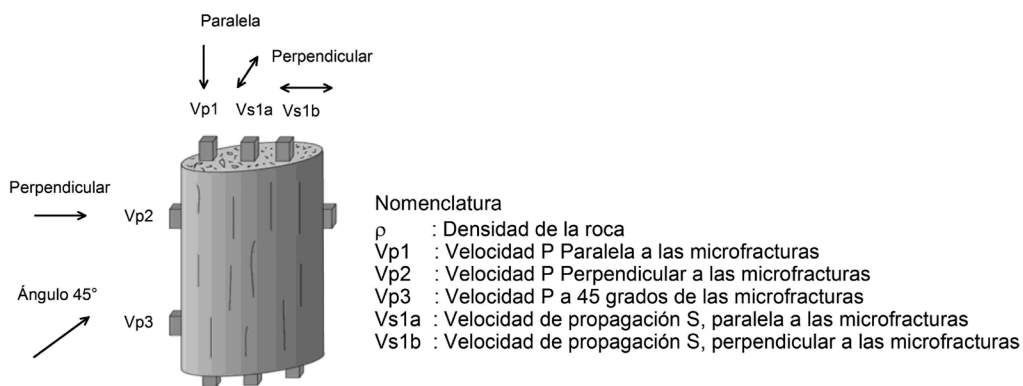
Paralela

Perpendicular

Vp1 Vs1a Vs1b

Perpendicular

Vp2

Ángulo 45°

Vp3

Nomenclatura
$\rho$ : Densidad de la roca
Vp1 : Velocidad P Paralela a las microfracturas
Vp2 : Velocidad P Perpendicular a las microfracturas
Vp3 : Velocidad P a 45 grados de las microfracturas
Vs1a : Velocidad de propagación S, paralela a las microfracturas
Vs1b : Velocidad de propagación S, perpendicular a las microfracturas